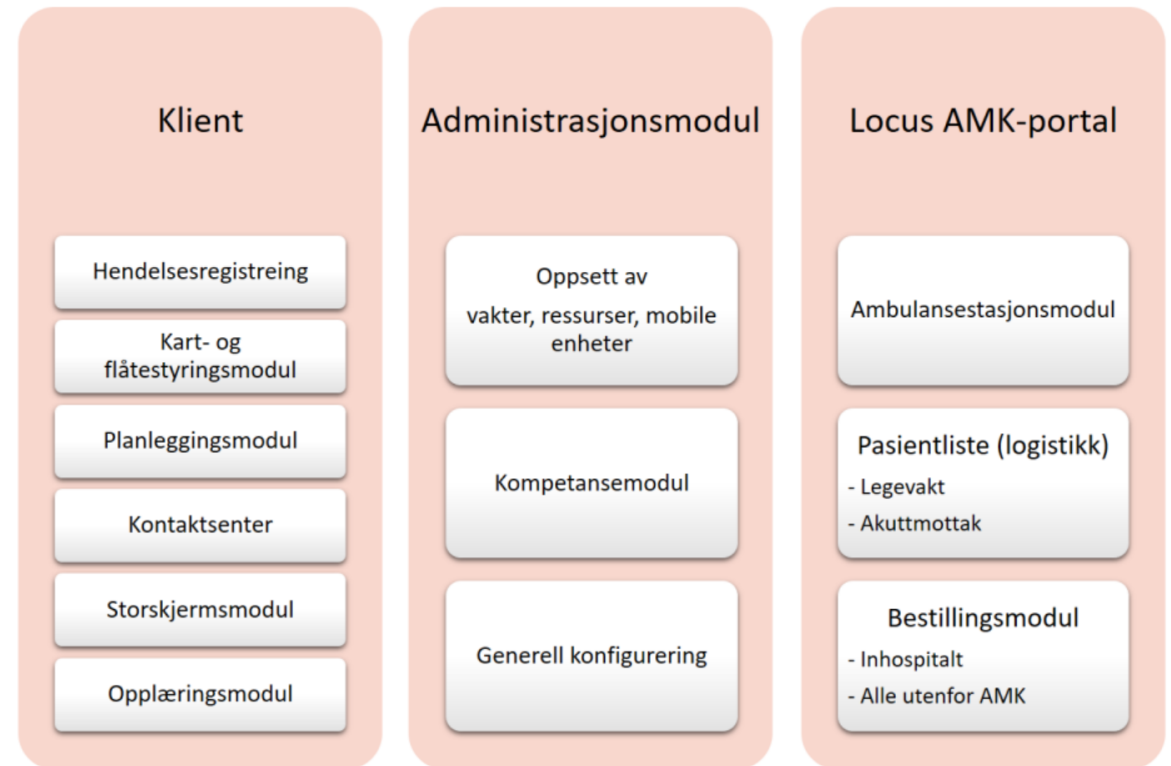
Klient

Hendelsesregistreing

Kart- og flåtestyringsmodul

Planleggingsmodul

Kontaktsenter

Storskjermsmodul

Opplæringsmodul

Administrasjonsmodul

Oppsett av vakter, ressurser, mobile enheter

Kompetansemodul

Generell konfigurering

Locus AMK-portal

Ambulansestasjonsmodul

Pasientliste (logistikk)
- Legevakt
- Akuttmottak

Bestillingsmodul
- Inhospitalt
- Alle utenfor AMK